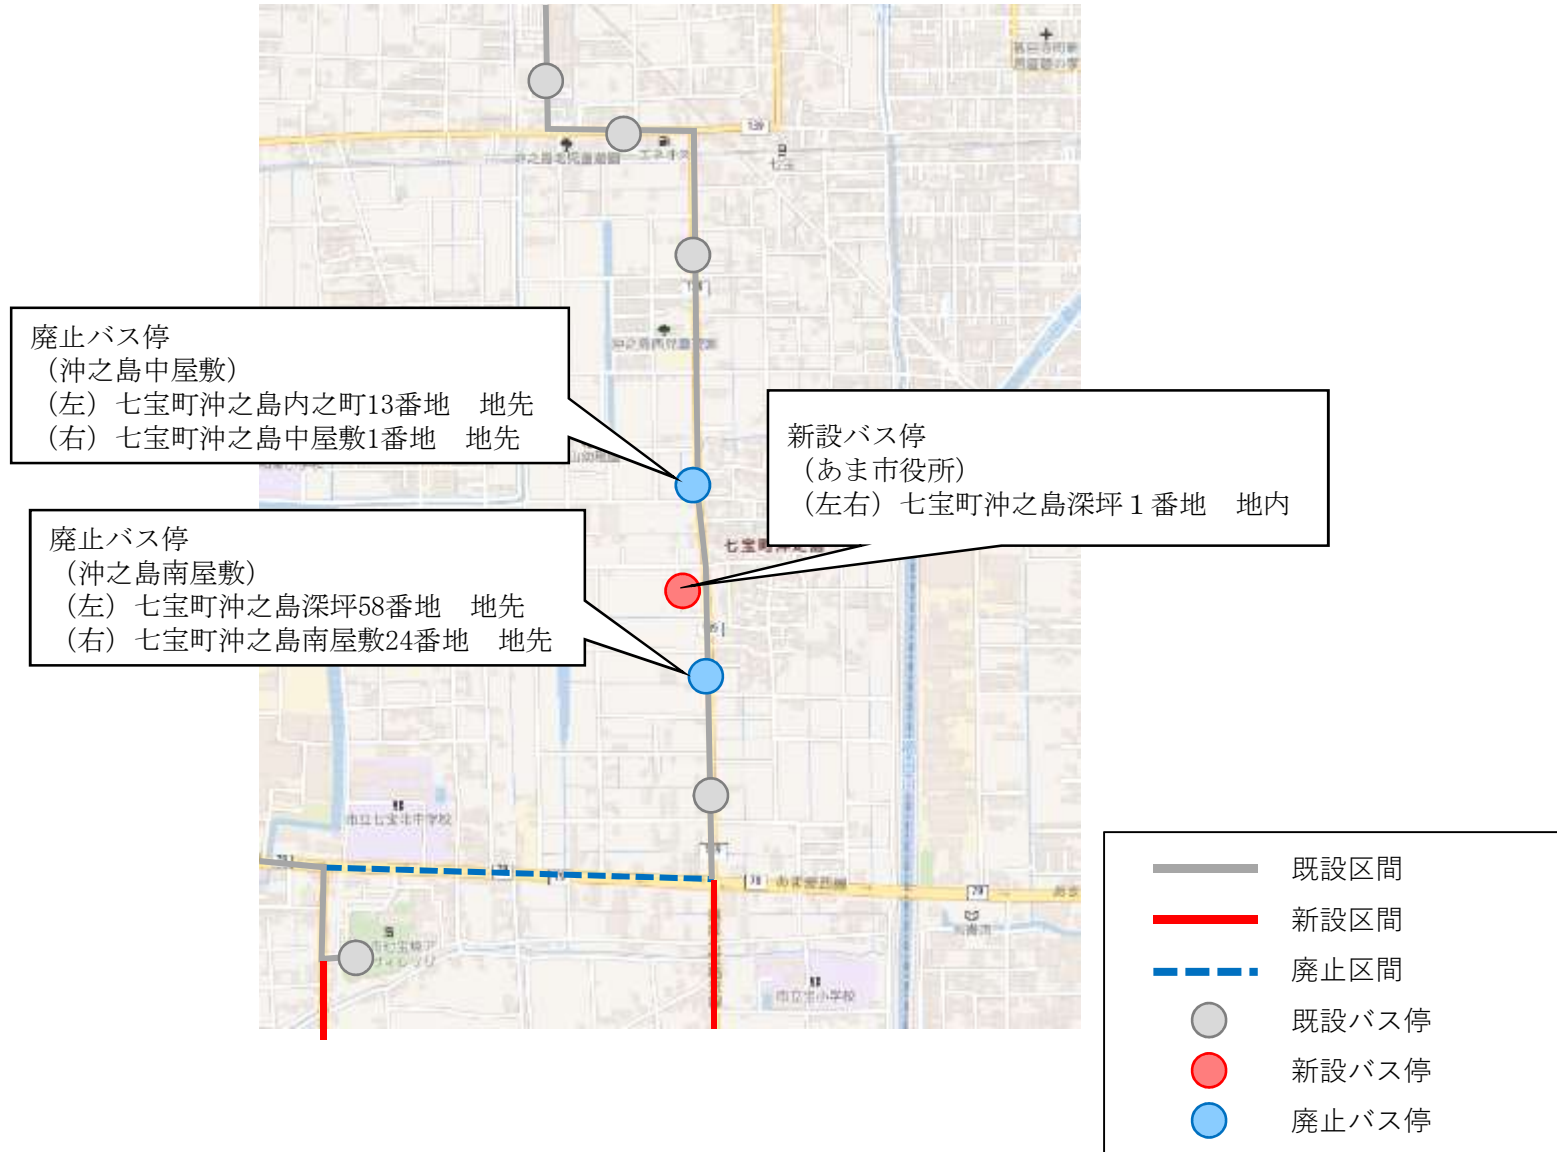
廃止バス停
（沖之島中屋敷）
（左）七宝町沖之島内之町13番地　地先
（右）七宝町沖之島中屋敷1番地　地先

新設バス停
（あま市役所）
（左右）七宝町沖之島深坪１番地　地内

廃止バス停
（沖之島南屋敷）
（左）七宝町沖之島深坪58番地　地先
（右）七宝町沖之島南屋敷24番地　地先

七宝町沖之島

市立七宝北中学校

市立宝小学校

あま愛西線

既設区間
新設区間
廃止区間
既設バス停
新設バス停
廃止バス停